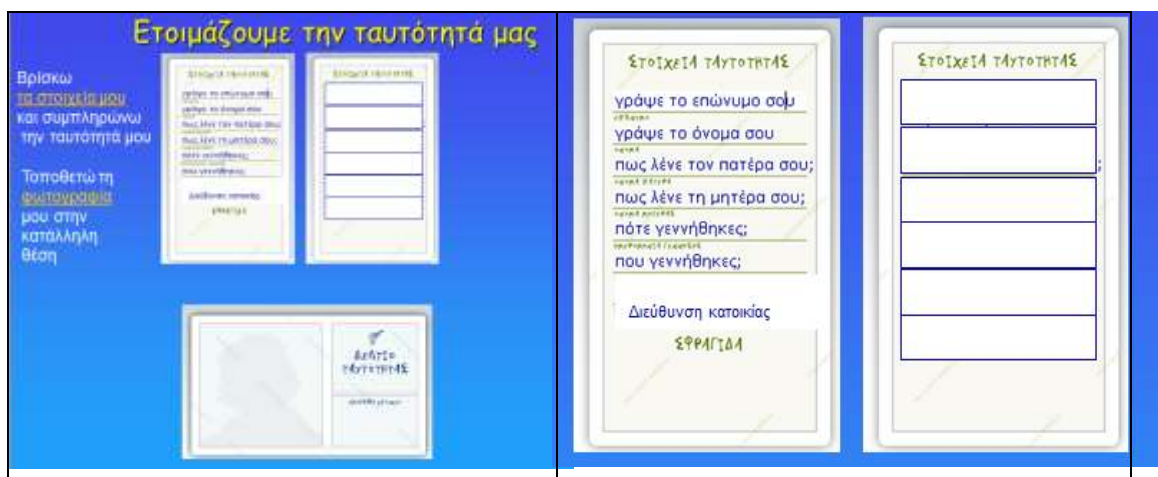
Ετοιμάζουμε την ταυτότητά μας

Βρίσκω τα στοιχεία μου και συμπληρώνω την ταυτότητά μου

Τοποθετώ τη φωτογραφία μου στην κατάλληλη θέση

ΣΤΟΙΧΕΙΑ ΤΑΥΤΟΤΗΤΑΣ

γράψε το επώνυμο σου

γράψε το όνομα σου

πως λένε τον πατέρα σου;

πως λένε τη μητέρα σου;

πότε γεννήθηκες;

που γεννήθηκες;

Διεύθυνση κατοικίας

ΣΦΡΑΓΙΔΑ

ΣΤΟΙΧΕΙΑ ΤΑΥΤΟΤΗΤΑΣ

ΔΕΛΤΙΟ ΤΑΥΤΟΤΗΤΑΣ

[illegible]

ΣΤΟΙΧΕΙΑ ΤΑΥΤΟΤΗΤΑΣ

γράψε το επώνυμο σου

γράψε το όνομα σου

πως λένε τον πατέρα σου;

πως λένε τη μητέρα σου;

πότε γεννήθηκες;

που γεννήθηκες;

Διεύθυνση κατοικίας

ΣΦΡΑΓΙΔΑ

ΣΤΟΙΧΕΙΑ ΤΑΥΤΟΤΗΤΑΣ